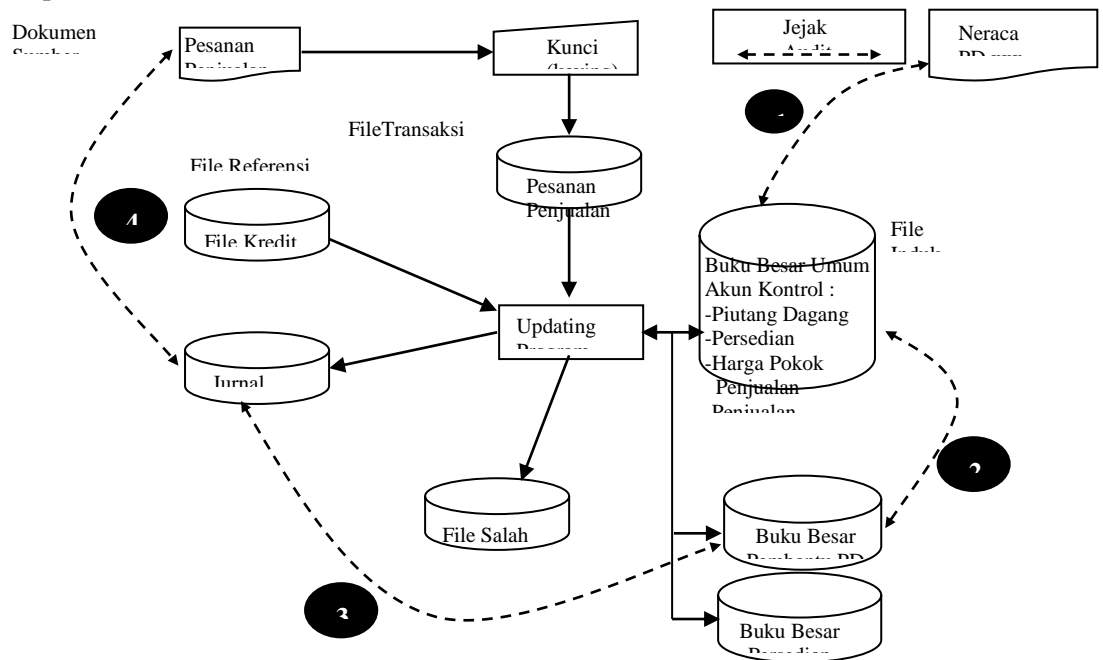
Dokumen
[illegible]

Pesanan
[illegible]

Kunci
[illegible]

Jejak
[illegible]

Neraca
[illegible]

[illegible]

FileTransaksi

File Referensi

Pesanan
Penjualan

4

File Kredit

File
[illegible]

Buku Besar Umum
Akun Kontrol :
-Piutang Dagang
-Persedian
-Harga Pokok
Penjualan
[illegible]

Updating
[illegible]

Jurnal

2

File Salah

Buku Besar
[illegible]

3

Buku Besar
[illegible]